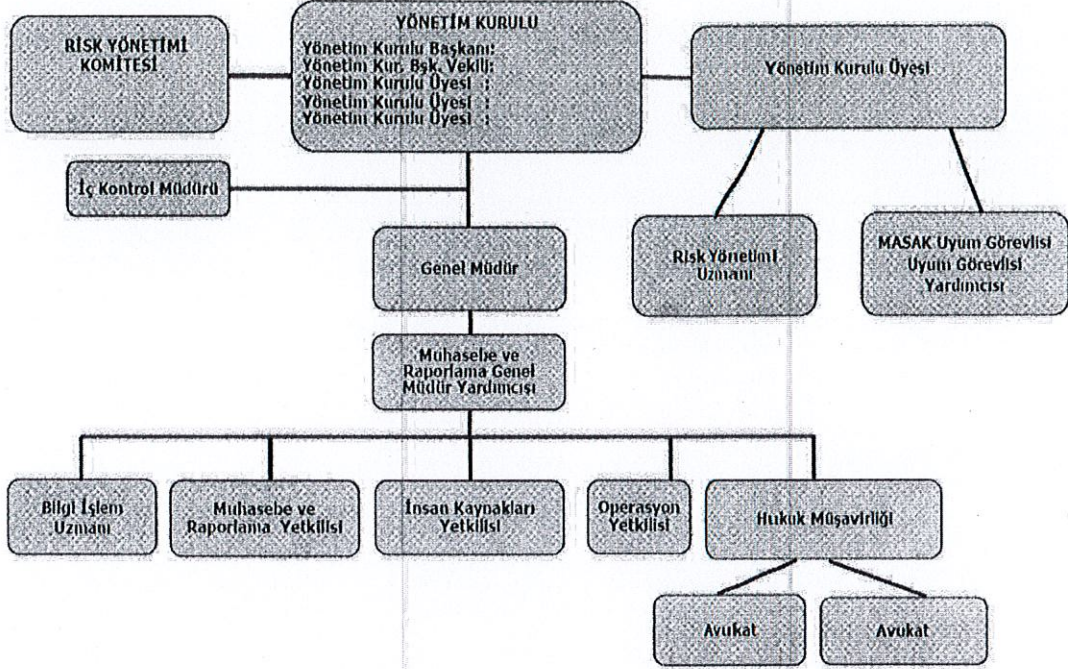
RİSK YÖNETİMİ KOMİTESİ

YÖNETİM KURULU
Yönetim Kurulu Başkanı:
Yönetim Kur. Bşk. Vekili:
Yönetim Kurulu Üyesi :
Yönetim Kurulu Üyesi :
Yönetim Kurulu Üyesi :

Yönetim Kurulu Üyesi

İç Kontrol Müdürü

Genel Müdür

Risk Yönetimi Uzmanı

MASAK Uyum Görevlisi Uyum Görevlisi Yardımcısı

Muhasebe ve Raporlama Genel Müdür Yardımcısı

Bilgi İşlem Uzmanı

Muhasebe ve Raporlama Yetkilisi

İnsan Kaynakları Yetkilisi

Operasyon Yetkilisi

Hukuk Müşavirliği

Avukat

Avukat